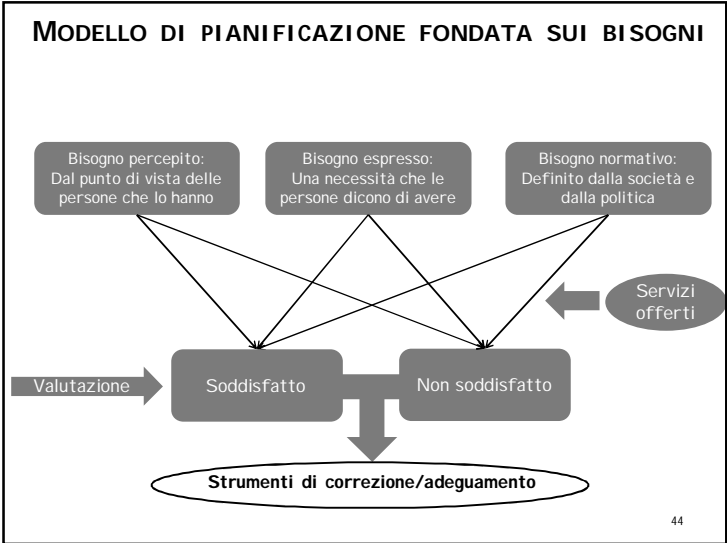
MODELLO DI PIANIFICAZIONE FONDATA SUI BISOGNI

Bisogno percepito: Dal punto di vista delle persone che lo hanno

Bisogno espresso: Una necessità che le persone dicono di avere

Bisogno normativo: Definito dalla società e dalla politica

Servizi offerti

Valutazione

Soddisfatto

Non soddisfatto

Strumenti di correzione/adeguamento

44